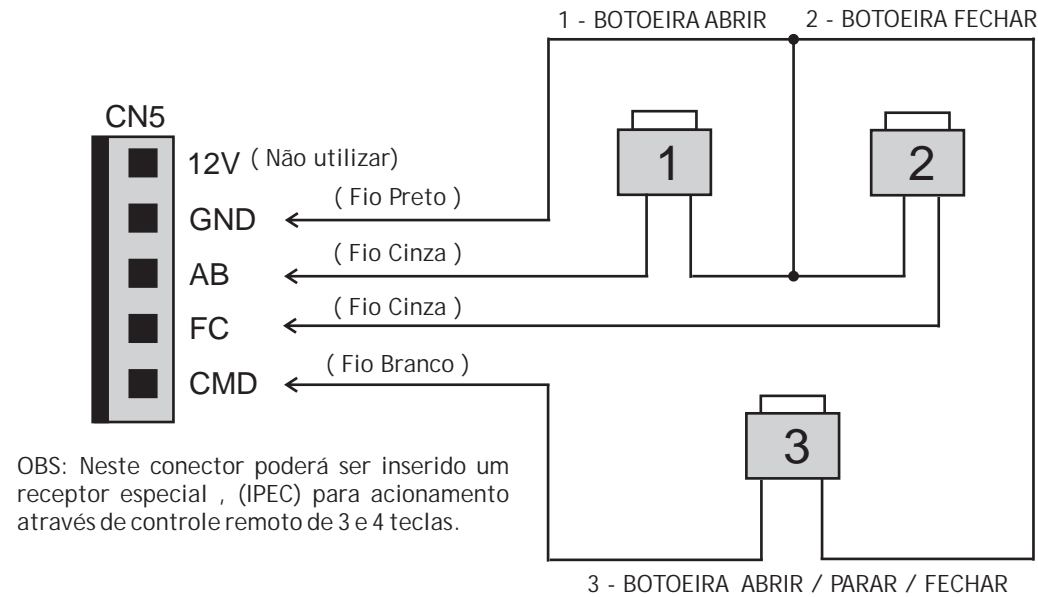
1 - BOTOEIRA ABRIR

2 - BOTOEIRA FECHAR

CN5

12V ( Não utilizar)

( Fio Preto )

GND

( Fio Cinza )

AB

( Fio Cinza )

FC

( Fio Branco )

CMD

1

2

3

OBS: Neste conector poderá ser inserido um receptor especial , (IPEC) para acionamento através de controle remoto de 3 e 4 teclas.

3 - BOTOEIRA ABRIR / PARAR / FECHAR